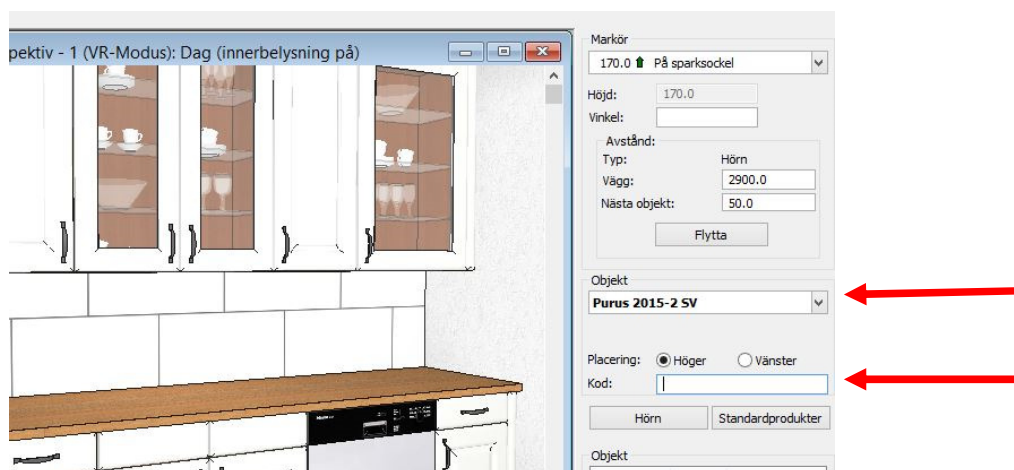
pektiv - 1 (VR-Modus): Dag (innerbelysning på)

Markör
170.0 På sparksockel
Höjd: 170.0
Vinkel:
Avstånd:
Typ: Hörn
Vägg: 2900.0
Nästa objekt: 50.0
Flytta

Objekt
Purus 2015-2 SV
Placering: Höger Vänster
Kod:
Hörn
Standardprodukter

Objekt